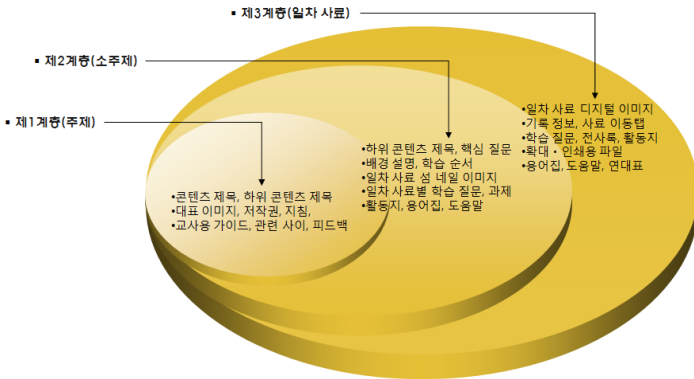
▪ 제3계층(일차 사료)

▪ 제2계층(소주제)

▪ 제1계층(주제)

•일차 사료 디지털 이미지
•기록 정보, 사료 이동탭
•학습 질문, 전사록, 활동지
•확대 · 인쇄용 파일
•용어집, 도움말, 연대표

•하위 콘텐츠 제목, 핵심 질문
•배경 설명, 학습 순서
•일차 사료 섬 네일 이미지
•일차 사료별 학습 질문, 과제
•활동지, 용어집, 도움말

•콘텐츠 제목, 하위 콘텐츠 제목
•대표 이미지, 저작권, 지침,
•교사용 가이드, 관련 사이, 피드백